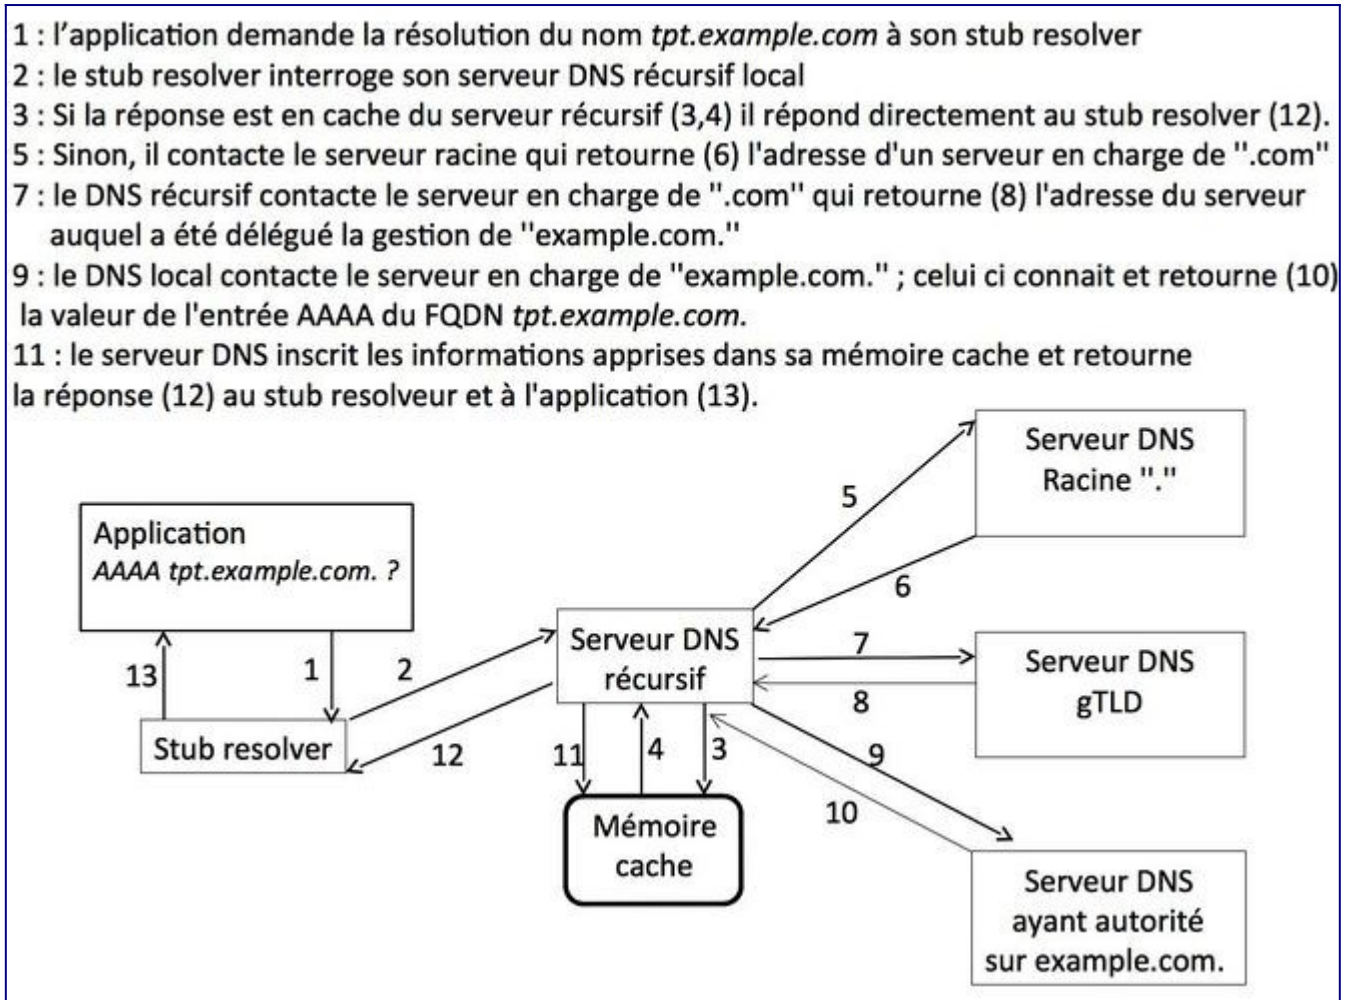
1 : l'application demande la résolution du nom *tpt.example.com* à son stub resolver
2 : le stub resolver interroge son serveur DNS récursif local
3 : Si la réponse est en cache du serveur récursif (3,4) il répond directement au stub resolver (12).
5 : Sinon, il contacte le serveur racine qui retourne (6) l'adresse d'un serveur en charge de ".com"
7 : le DNS récursif contacte le serveur en charge de ".com" qui retourne (8) l'adresse du serveur auquel a été délégué la gestion de "example.com."
9 : le DNS local contacte le serveur en charge de "example.com." ; celui ci connait et retourne (10) la valeur de l'entrée AAAA du FQDN *tpt.example.com.*
11 : le serveur DNS inscrit les informations apprises dans sa mémoire cache et retourne la réponse (12) au stub resolveur et à l'application (13).

Application
*AAAA tpt.example.com. ?*

13
1
Stub resolver
2
12

Serveur DNS récursif
11
4
3
Mémoire cache

5
6
Serveur DNS Racine "."

7
8
Serveur DNS gTLD

9
10
Serveur DNS ayant autorité sur example.com.